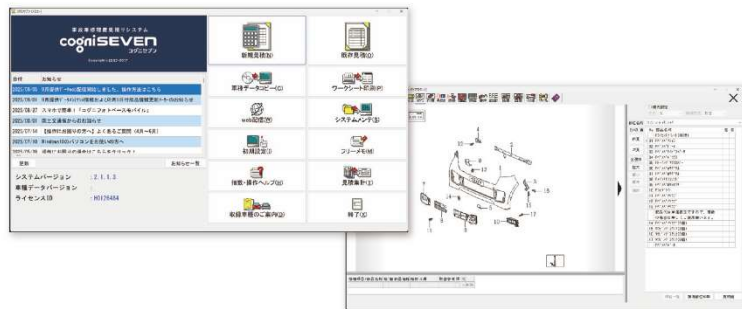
事故車修理見積りシステム

cogniSEVEN コグニセブン

日付 お知らせ

2021/06/01 見直し等のお知らせ

2021/07/16 Windows10のパソコンを大切に使う方へ

更新

お知らせ一覧

システムバージョン : 2.1.1.3

車種データバージョン :

ライセンスID : H0129484

新規見積(N)

既存見積(O)

車種データ一覧(C)

ワークシート印刷(P)

web配信(W)

システムメンテ(S)

初期設定(I)

フリーメモ(M)

機能・操作ヘルプ(H)

見積集計(T)

取扱車種のご案内(Q)

終了(X)